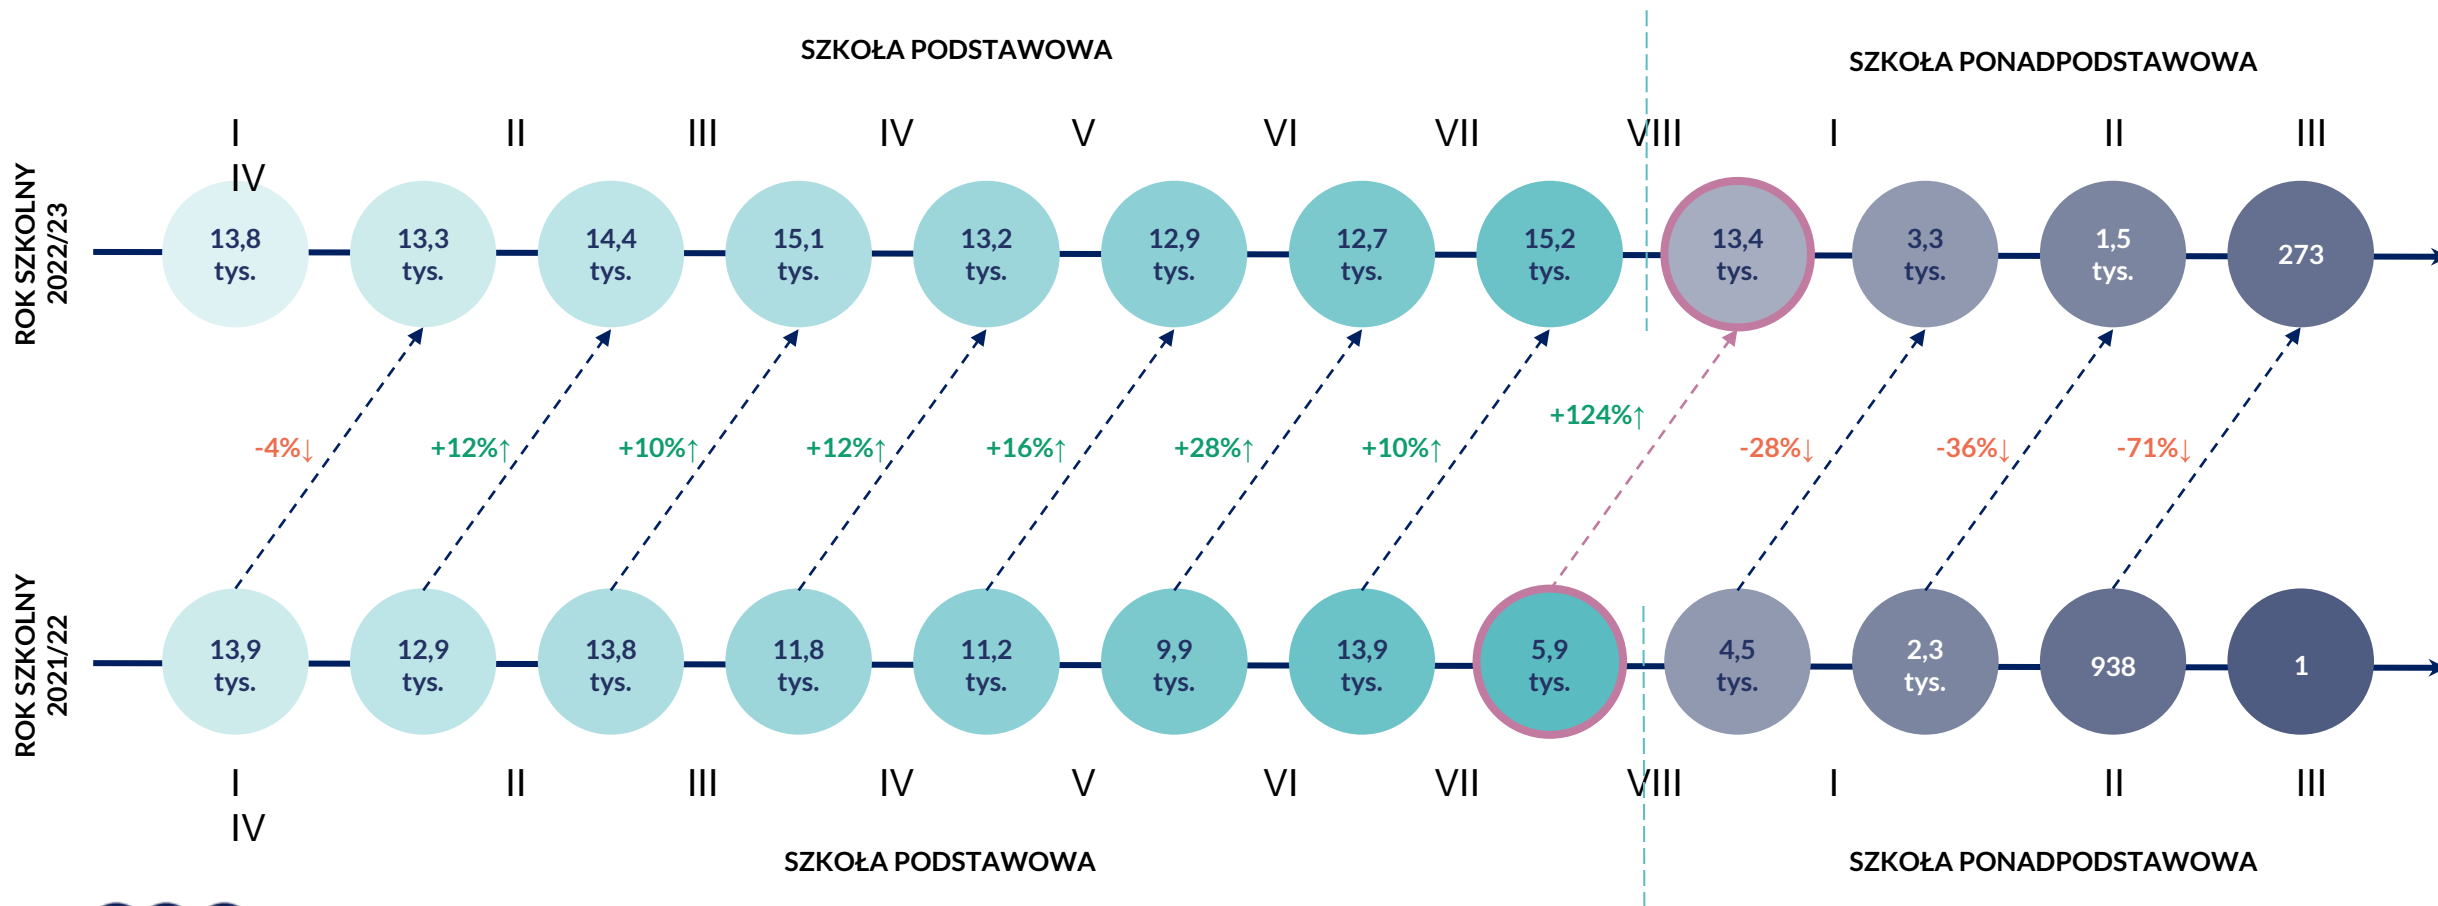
SZKOŁA PODSTAWOWA

SZKOŁA PONADPODSTAWOWA

I II III IV V VI VII VIII I II III IV

ROK SZKOLNY 2022/23

13,8 tys. 13,3 tys. 14,4 tys. 15,1 tys. 13,2 tys. 12,9 tys. 12,7 tys. 15,2 tys. 13,4 tys. 3,3 tys. 1,5 tys. 273

-4%↓ +12%↑ +10%↑ +12%↑ +16%↑ +28%↑ +10%↑ +124%↑ -28%↓ -36%↓ -71%↓

ROK SZKOLNY 2021/22

13,9 tys. 12,9 tys. 13,8 tys. 11,8 tys. 11,2 tys. 9,9 tys. 13,9 tys. 5,9 tys. 4,5 tys. 2,3 tys. 938 1

I II III IV V VI VII VIII I II III IV

SZKOŁA PODSTAWOWA

SZKOŁA PONADPODSTAWOWA